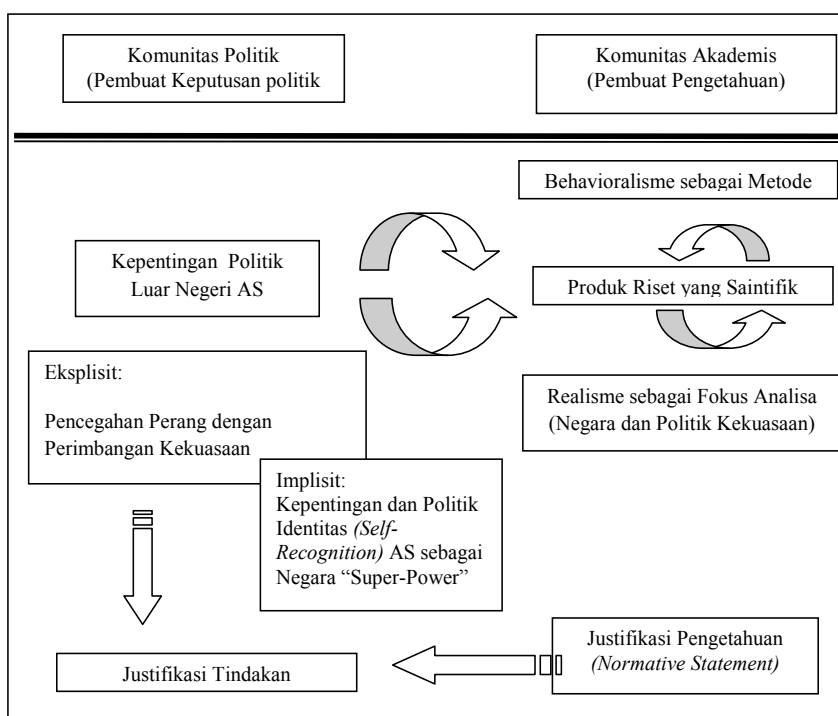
Komunitas Politik
(Pembuat Keputusan politik

Komunitas Akademis
(Pembuat Pengetahuan)

Behavioralisme sebagai Metode

Kepentingan Politik
Luar Negeri AS

Produk Riset yang Saintifik

Eksplisit:

Pencegahan Perang dengan Perimbangan Kekuasaan

Realisme sebagai Fokus Analisa
(Negara dan Politik Kekuasaan)

Implisit:
Kepentingan dan Politik Identitas *(Self-Recognition)* AS sebagai Negara "Super-Power"

Justifikasi Pengetahuan
*(Normative Statement)*

Justifikasi Tindakan